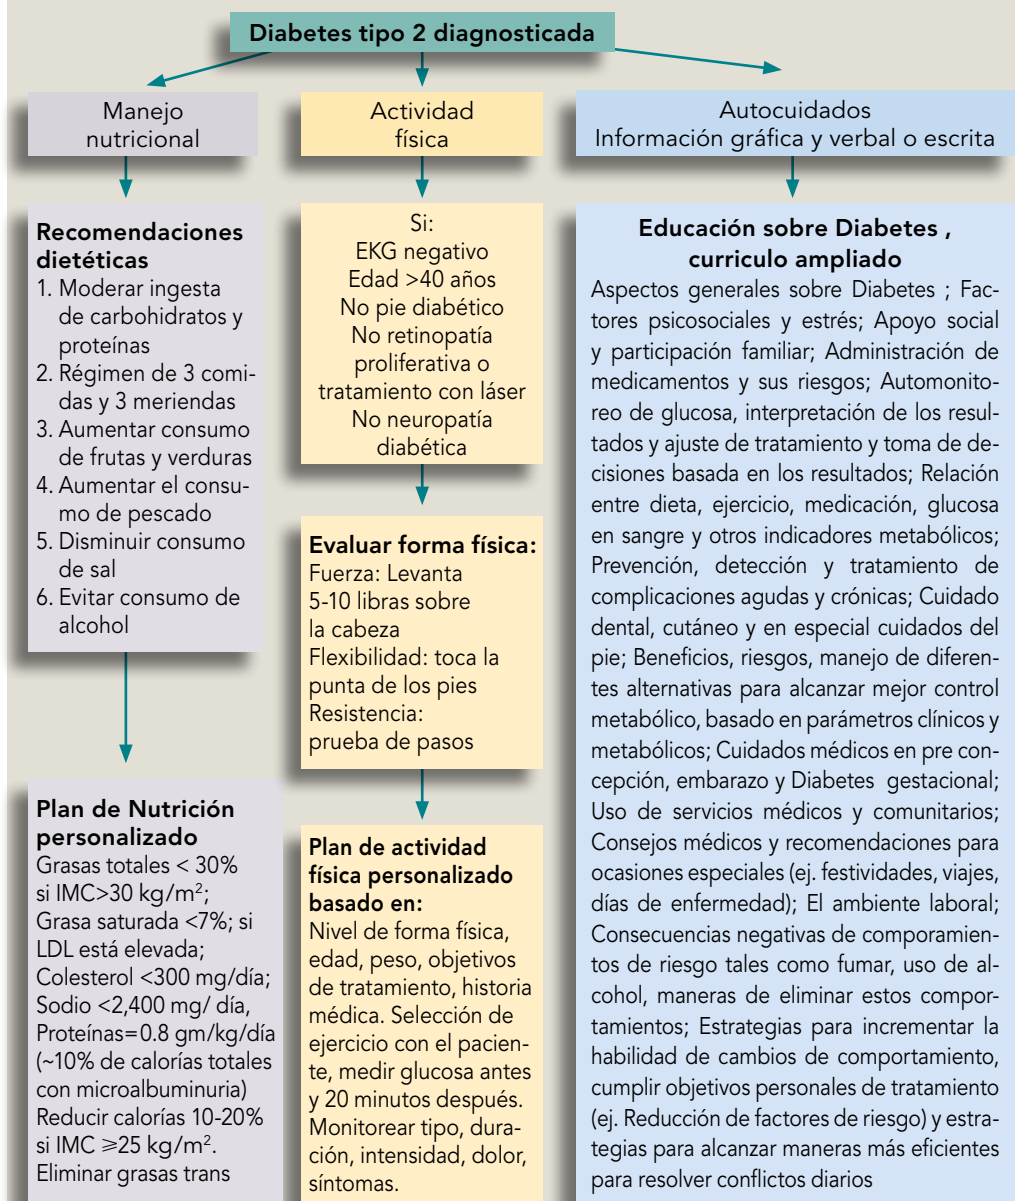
Diabetes tipo 2 diagnosticada

Manejo nutricional

Recomendaciones dietéticas
1. Moderar ingesta de carbohidratos y proteínas
2. Régimen de 3 comidas y 3 meriendas
3. Aumentar consumo de frutas y verduras
4. Aumentar el consumo de pescado
5. Disminuir consumo de sal
6. Evitar consumo de alcohol

Plan de Nutrición personalizado
Grasas totales < 30% si IMC>30 kg/m$^2$;
Grasa saturada <7%; si LDL está elevada;
Colesterol <300 mg/día;
Sodio <2,400 mg/ día,
Proteínas=0.8 gm/kg/día (~10% de calorías totales con microalbuminuria)
Reducir calorías 10-20% si IMC $\geqslant$25 kg/m$^2$.
Eliminar grasas trans

Actividad física

Si:
EKG negativo
Edad >40 años
No pie diabético
No retinopatía proliferativa o tratamiento con láser
No neuropatía diabética

Evaluar forma física:
Fuerza: Levanta 5-10 libras sobre la cabeza
Flexibilidad: toca la punta de los pies
Resistencia: prueba de pasos

Plan de actividad física personalizado basado en:
Nivel de forma física, edad, peso, objetivos de tratamiento, historia médica. Selección de ejercicio con el paciente, medir glucosa antes y 20 minutos después. Monitorear tipo, duración, intensidad, dolor, síntomas.

Autocuidados
Información gráfica y verbal o escrita

Educación sobre Diabetes , curriculo ampliado
Aspectos generales sobre Diabetes ; Factores psicosociales y estrés; Apoyo social y participación familiar; Administración de medicamentos y sus riesgos; Automonitoreo de glucosa, interpretación de los resultados y ajuste de tratamiento y toma de decisiones basada en los resultados; Relación entre dieta, ejercicio, medicación, glucosa en sangre y otros indicadores metabólicos; Prevención, detección y tratamiento de complicaciones agudas y crónicas; Cuidado dental, cutáneo y en especial cuidados del pie; Beneficios, riesgos, manejo de diferentes alternativas para alcanzar mejor control metabólico, basado en parámetros clínicos y metabólicos; Cuidados médicos en pre concepción, embarazo y Diabetes gestacional; Uso de servicios médicos y comunitarios; Consejos médicos y recomendaciones para ocasiones especiales (ej. festividades, viajes, días de enfermedad); El ambiente laboral; Consecuencias negativas de comporamientos de riesgo tales como fumar, uso de alcohol, maneras de eliminar estos comportamientos; Estrategias para incrementar la habilidad de cambios de comportamiento, cumplir objetivos personales de tratamiento (ej. Reducción de factores de riesgo) y estrategias para alcanzar maneras más eficientes para resolver conflictos diarios